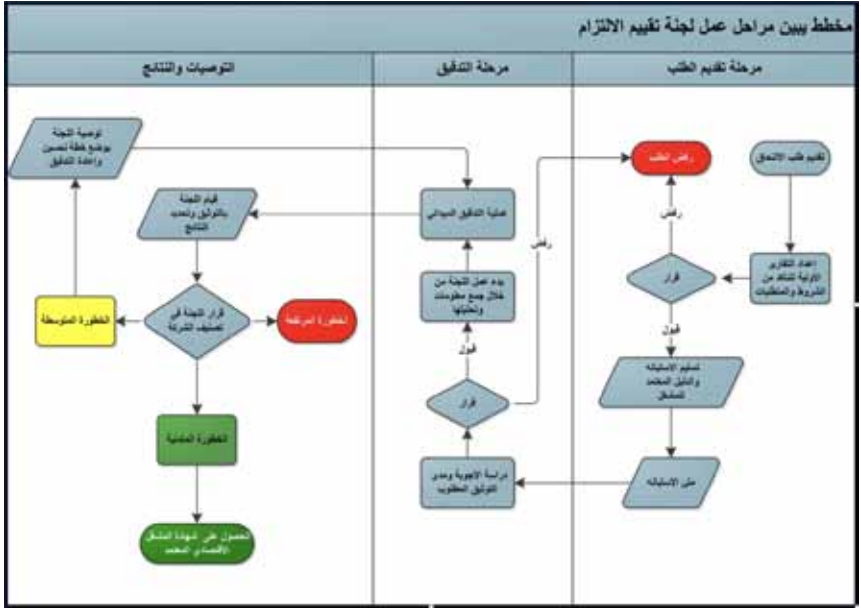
مخطط يبين مراحل عمل لجنة تقييم الالتزام

مرحلة تقديم الطلب

مرحلة التدقيق

التوصيات والنتائج

تقديم طلب الالتحاق

اعداد التقارير الأولية للتأكد من الشروط والمتطلبات

قرار

رفض

رفض الطلب

قبول

تسليم الاستبانه والدليل المعتمد للمدقق

ملئ الاستبانه

دراسة الاجوبة ومدى التوثيق المطلوب

قرار

قبول

رفض

بدء عمل اللجنة من خلال جمع معلومات وتحليلها

عملية التدقيق الميداني

قيام اللجنة بالتوثيق وتحديد النتائج

توصية اللجنة بوضع خطة تحسين واعادة التدقيق

قرار اللجنة في تصنيف الشركة

الخطورة المتوسطة

الخطورة المرتفعة

الخطورة المتدنية

الحصول على شهادة المدقق الاقتصادي المعتمد